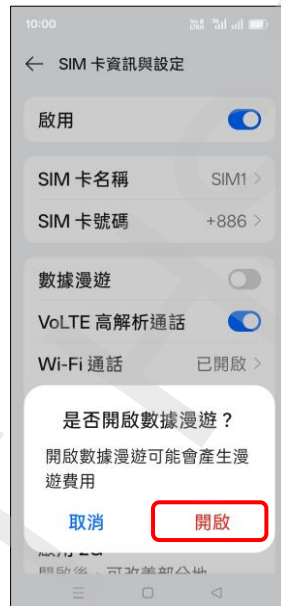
10:00

← SIM 卡資訊與設定

啟用

SIM 卡名稱 SIM1 >

SIM 卡號碼 +886 >

數據漫遊

VoLTE 高解析通話

Wi-Fi 通話 已開啟 >

是否開啟數據漫遊？

開啟數據漫遊可能會產生漫遊費用

取消 開啟

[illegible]

開啟後，可改善部分地 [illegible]